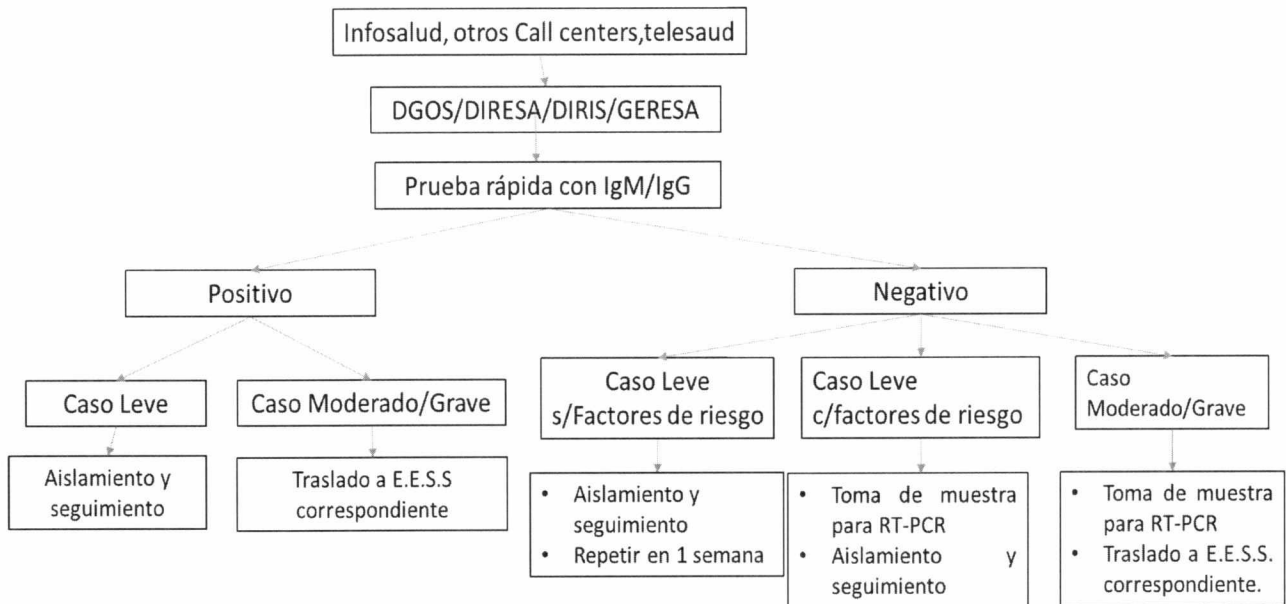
Infosalud, otros Call centers,telesaud

DGOS/DIRESA/DIRIS/GERESA

Prueba rápida con IgM/IgG

Positivo

Negativo

Caso Leve

Caso Moderado/Grave

Aislamiento y seguimiento

Traslado a E.E.S.S correspondiente

Caso Leve s/Factores de riesgo

- Aislamiento y seguimiento
- Repetir en 1 semana

Caso Leve c/factores de riesgo

- Toma de muestra para RT-PCR
- Aislamiento y seguimiento

Caso Moderado/Grave

- Toma de muestra para RT-PCR
- Traslado a E.E.S.S. correspondiente.